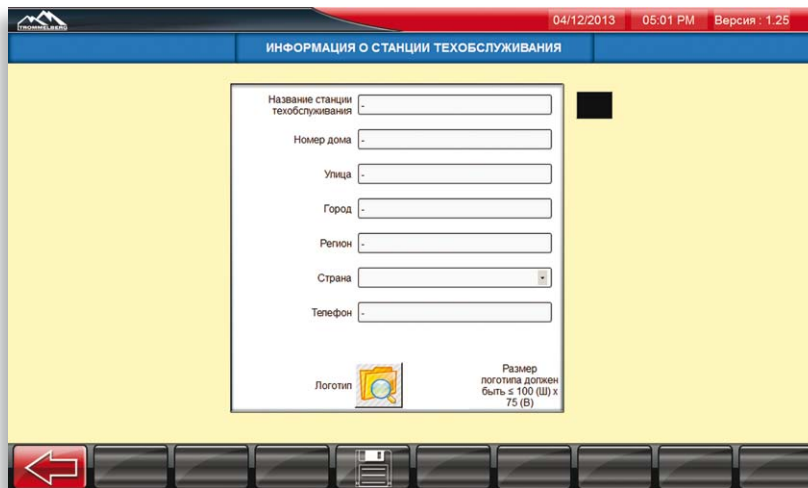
TROMMELBERG

04/12/2013 05:01 PM Версия : 1.25

ИНФОРМАЦИЯ О СТАНЦИИ ТЕХОБСЛУЖИВАНИЯ

Название станции техобслуживания -

Номер дома -

Улица -

Город -

Регион -

Страна

Телефон -

Логотип

Размер логотипа должен быть ≤ 100 (Ш) x 75 (В)